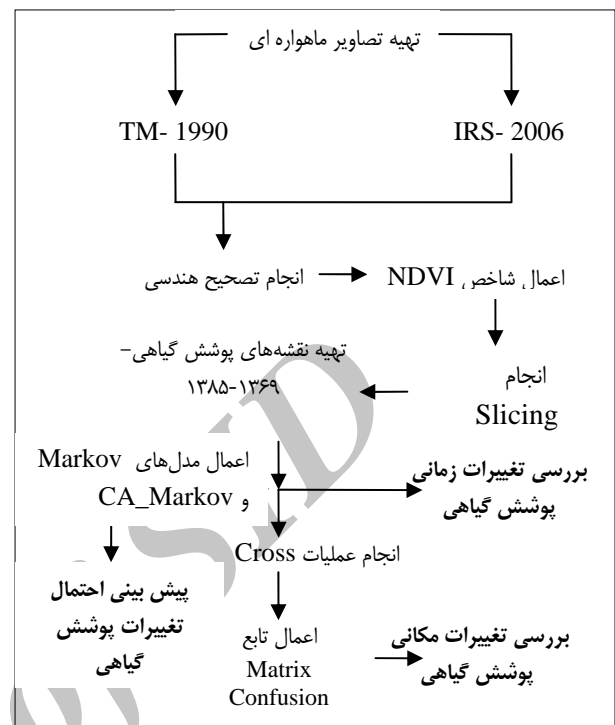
تهیه تصاویر ماهواره ای

TM- 1990

IRS- 2006

انجام تصحیح هندسی

اعمال شاخص NDVI

تهیه نقشه‌های پوشش گیاهی-
۱۳۸۵-۱۳۶۹

انجام
Slicing

اعمال مدل‌های Markov و CA_Markov

بررسی تغییرات زمانی پوشش گیاهی

انجام عملیات Cross

پیش بینی احتمال تغییرات پوشش گیاهی

اعمال تابع
Matrix Confusion

بررسی تغییرات مکانی پوشش گیاهی